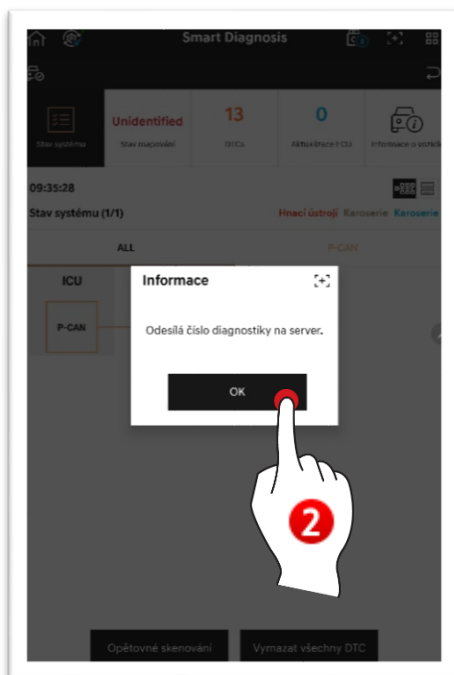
Smart Diagnosis

Stav systému

Unidentified
Stav mapování

13
DTCs

0
Aktualizace ECU

Informace o vozidle

09:35:28

Stav systému (1/1)

Hnací ústrojí Karoserie Karoserie

ALL

P-CAN

ICU

P-CAN

Informace

Odesílá číslo diagnostiky na server.

OK

2

Opětovné skenování

Vymazat všechny DTC